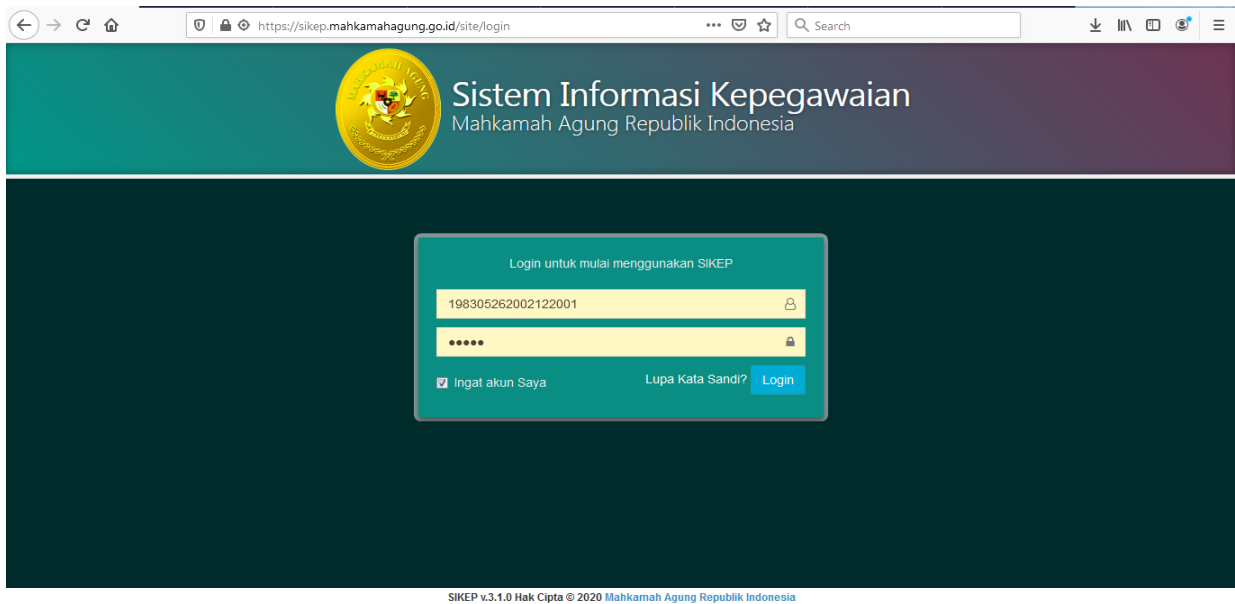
https://sikep.mahkamahagung.go.id/site/login

Search

MAHKAMAH AGUNG

Sistem Informasi Kepegawaian
Mahkamah Agung Republik Indonesia

Login untuk mulai menggunakan SIKEP

198305262002122001

•••••

Ingat akun Saya

Lupa Kata Sandi?

Login

SIKEP v.3.1.0 Hak Cipta © 2020 Mahkamah Agung Republik Indonesia